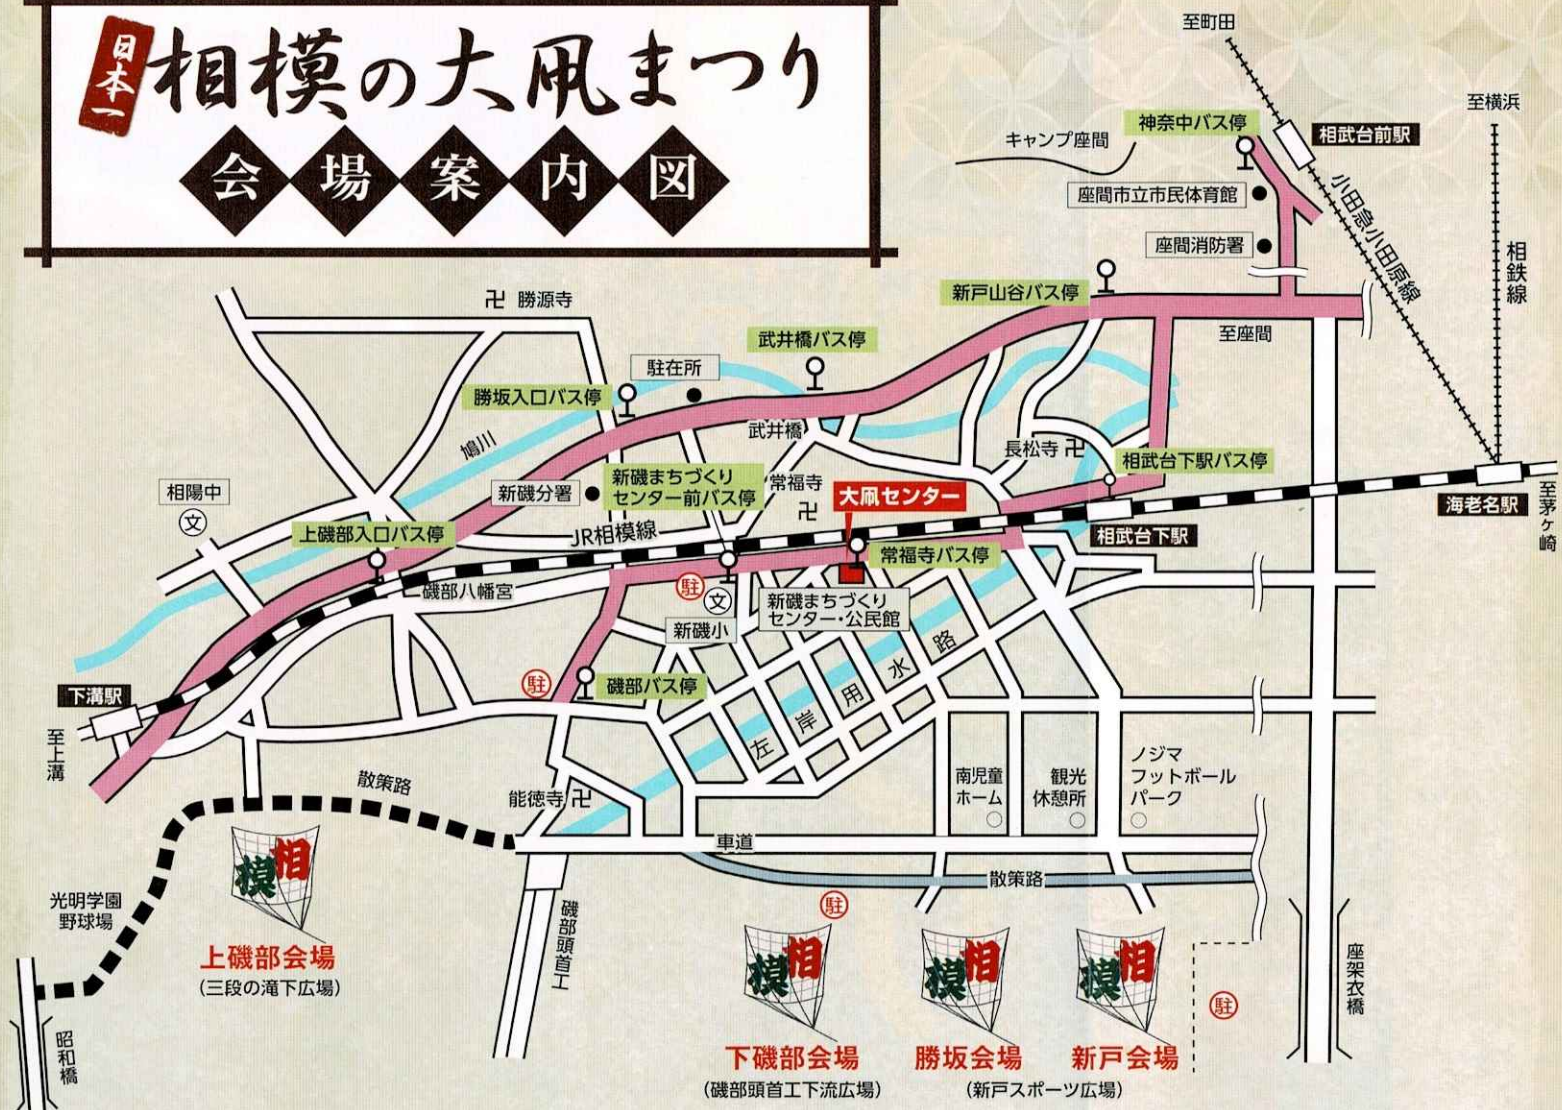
日本一
相模の大凧まつり
会場案内図

至町田
至横浜
相武台前駅
キャンプ座間
神奈中バス停
座間市立市民体育館
座間消防署
小田急小田原線
相鉄線
新戸山谷バス停
至座間
勝源寺
武井橋バス停
駐在所
勝坂入口バス停
鳩川
武井橋
長松寺
相武台下駅バス停
相陽中
新磯分署
新磯まちづくりセンター前バス停
常福寺
大凧センター
海老名駅
至茅ヶ崎
上磯部入口バス停
JR相模線
相武台下駅
常福寺バス停
磯部八幡宮
駐
新磯まちづくりセンター・公民館
新磯小
左岸用水路
下溝駅
至上溝
駐
磯部バス停
南児童ホーム
観光休憩所
ノジマフットボールパーク
散策路
能徳寺
車道
散策路
光明学園野球場
相模
上磯部会場
(三段の滝下広場)
磯部頭首工
駐
相模
下磯部会場
(磯部頭首工下流広場)
相模
勝坂会場
相模
新戸会場
(新戸スポーツ広場)
座架依橋
駐
昭和橋